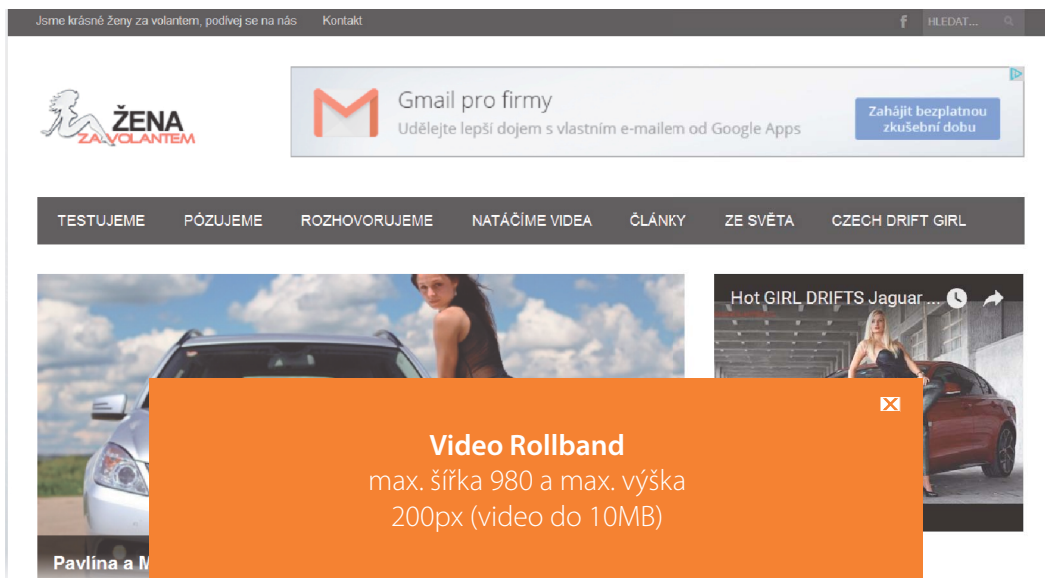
Jsme krásné ženy za volantem, podívej se na nás Kontakt

f HLEDAT...

ŽENA ZA VOLANTEM

Gmail pro firmy
Udělejte lepší dojem s vlastním e-mailem od Google Apps

Zahájit bezplatnou zkušební dobu

TESTUJEME PÓZUJEME ROZHOVORUJEME NATÁČÍME VIDEA ČLÁNKY ZE SVĚTA CZECH DRIFT GIRL

Hot GIRL DRIFTS Jaguar ...

Video Rollband
max. šířka 980 a max. výška 200px (video do 10MB)

Pavlína a M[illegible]